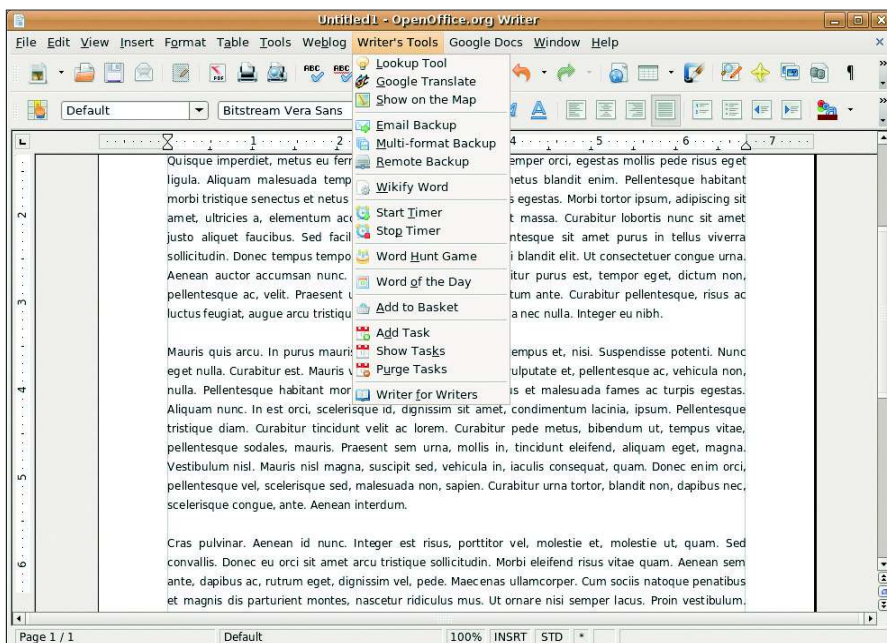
Untitled1 - OpenOffice.org Writer

File Edit View Insert Format Table Tools Weblog Writer's Tools Google Docs Window Help

Default | Bitstream Vera Sans

Lookup Tool
Google Translate
Show on the Map
Email Backup
Multi-format Backup
Remote Backup
Wikify Word
Start Timer
Stop Timer
Word Hunt Game
Word of the Day
Add to Basket
Add Task
Show Tasks
Purge Tasks
Writer for Writers

Quisque imperdiet, metus eu ferr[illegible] semper orci, egestas mollis pede risus eget ligula. Aliquam malesuada temp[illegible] netus blandit enim. Pellentesque habitant morbi tristique senectus et netus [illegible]s egestas. Morbi tortor ipsum, adipiscing sit amet, ultricies a, elementum acc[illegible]t massa. Curabitur lobortis nunc sit amet justo aliquet faucibus. Sed facil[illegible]ntesque sit amet purus in tellus viverra sollicitudin. Donec tempus tempo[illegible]i blandit elit. Ut consectetuer congue urna. Aenean auctor accumsan nunc. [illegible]itur purus est, tempor eget, dictum non, pellentesque ac, velit. Praesent u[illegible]tum ante. Curabitur pellentesque, risus ac luctus feugiat, augue arcu tristiqu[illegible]a nec nulla. Integer eu nibh.

Mauris quis arcu. In purus mauris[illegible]empus et, nisi. Suspendisse potenti. Nunc eget nulla. Curabitur est. Mauris v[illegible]ulputate et, pellentesque ac, vehicula non, nulla. Pellentesque habitant mor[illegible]us et malesuada fames ac turpis egestas. Aliquam nunc. In est orci, scelerisque id, dignissim sit amet, condimentum lacinia, ipsum. Pellentesque tristique diam. Curabitur tincidunt velit ac lorem. Curabitur pede metus, bibendum ut, tempus vitae, pellentesque sodales, mauris. Praesent sem urna, mollis in, tincidunt eleifend, aliquam eget, magna. Vestibulum nisl. Mauris nisl magna, suscipit sed, vehicula in, iaculis consequat, quam. Donec enim orci, pellentesque vel, scelerisque sed, malesuada non, sapien. Curabitur urna tortor, blandit non, dapibus nec, scelerisque congue, ante. Aenean interdum.

Cras pulvinar. Aenean id nunc. Integer est risus, porttitor vel, molestie et, molestie ut, quam. Sed convallis. Donec eu orci sit amet arcu tristique sollicitudin. Morbi eleifend risus vitae quam. Aenean sem ante, dapibus ac, rutrum eget, dignissim vel, pede. Maecenas ullamcorper. Cum sociis natoque penatibus et magnis dis parturient montes, nascetur ridiculus mus. Ut ornare nisi semper lacus. Proin vestibulum.

Page 1 / 1 | Default | 100% | INSRT | STD | *